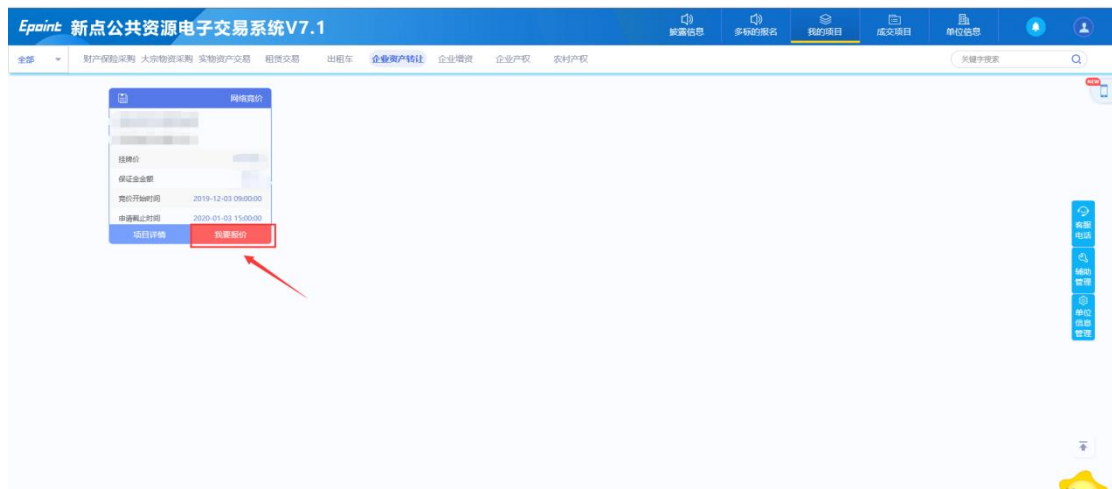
Epoint 新点公共资源电子交易系统V7.1

披露信息 多标的报名 我的项目 成交项目 单位信息

全部 财产保险采购 大宗物资采购 实物资产交易 租赁交易 出租车 企业资产转让 企业增资 企业产权 农村产权

关键字搜索

网络竞价

挂牌价

保证金金额

竞价开始时间 2019-12-03 09:00:00

申请截止时间 2020-01-03 15:00:00

项目详情 我要报价

NEW

客服电话

辅助管理

单位信息管理